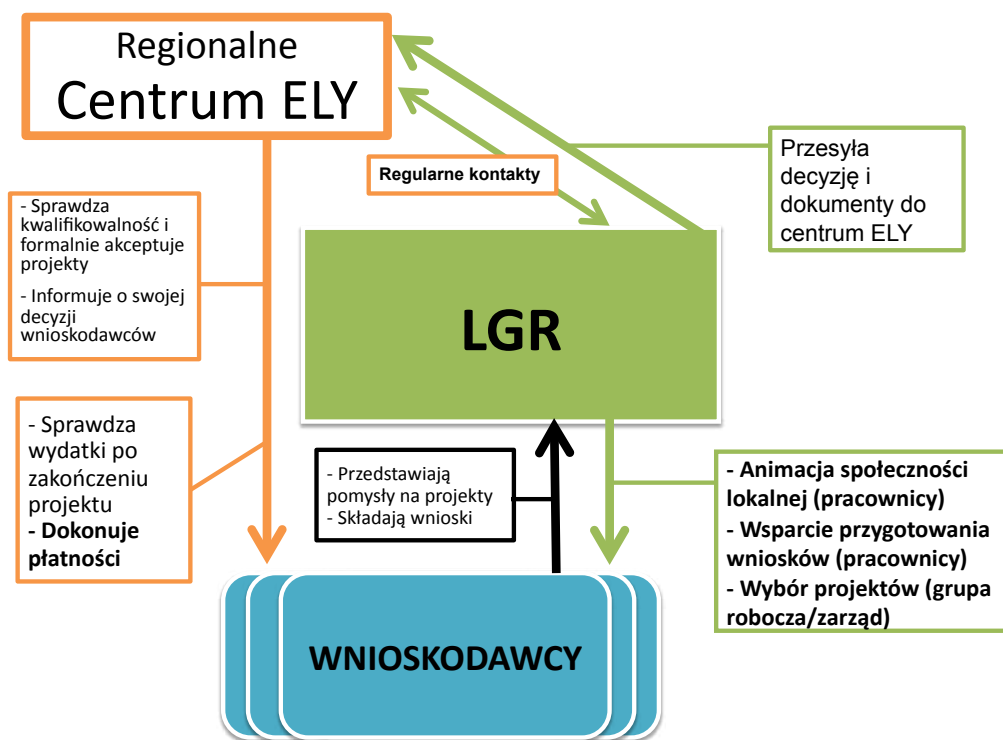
Regionalne Centrum ELY

Regularne kontakty

Przesyła decyzję i dokumenty do centrum ELY

- Sprawdza kwalifikowalność i formalnie akceptuje projekty

- Informuje o swojej decyzji wnioskodawców

LGR

- Sprawdza wydatki po zakończeniu projektu
- **Dokonuje płatności**

- Przedstawiają pomysły na projekty
- Składają wnioski

- **Animacja społeczności lokalnej (pracownicy)**
- **Wsparcie przygotowania wniosków (pracownicy)**
- **Wybór projektów (grupa robocza/zarząd)**

WNIOSKODAWCY